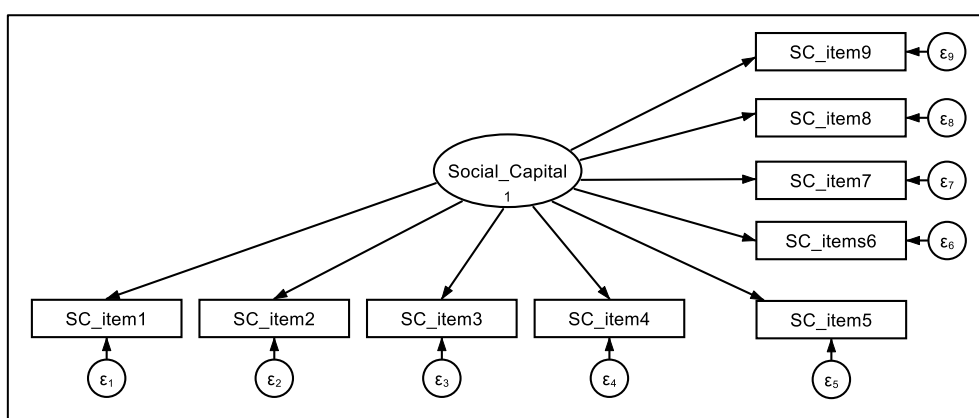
SC_item9 $\varepsilon_9$

SC_item8 $\varepsilon_8$

Social_Capital
1

SC_item7 $\varepsilon_7$

SC_items6 $\varepsilon_6$

SC_item1 SC_item2 SC_item3 SC_item4 SC_item5

$\varepsilon_1$ $\varepsilon_2$ $\varepsilon_3$ $\varepsilon_4$ $\varepsilon_5$